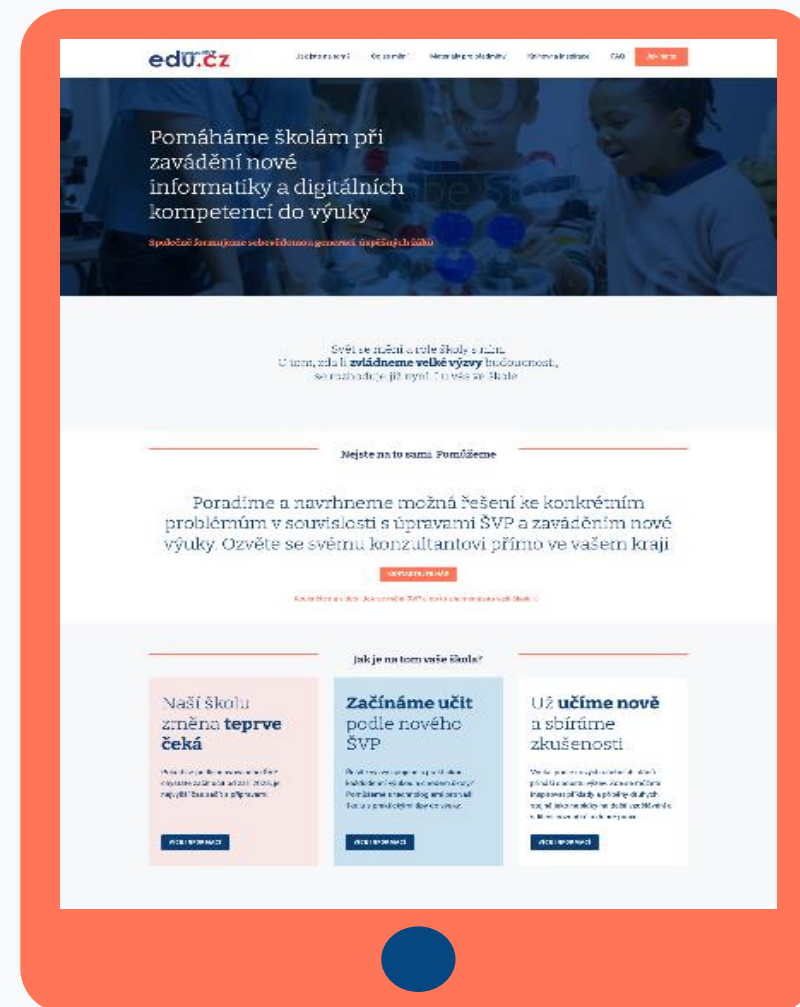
edu.cz

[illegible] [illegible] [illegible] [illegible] FAQ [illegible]

Pomáháme školám při zavádění nové informatiky a digitálních kompetencí do výuky

Společně formujeme sebevědomou generaci úspěšných žáků

Svět se mění a role školy s ním.
U toho, zda li zvládneme velké výzvy budoucnosti,
se rozhoduje již nyní. I u vás ve škole.

Nejste na to sami. Pomůžeme

Poradíme a navrhneme možná řešení ke konkrétním problémům v souvislosti s úpravami ŠVP a zaváděním nové výuky. Ozvěte se svému konzultantovi přímo ve vašem kraji.

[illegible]

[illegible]

Jak je na tom vaše škola?

Naši školu změna teprve čeká

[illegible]

VÍCE INFORMACÍ

Začínáme učit podle nového ŠVP

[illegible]

VÍCE INFORMACÍ

Už učíme nově a sbíráme zkušenosti

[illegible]

VÍCE INFORMACÍ